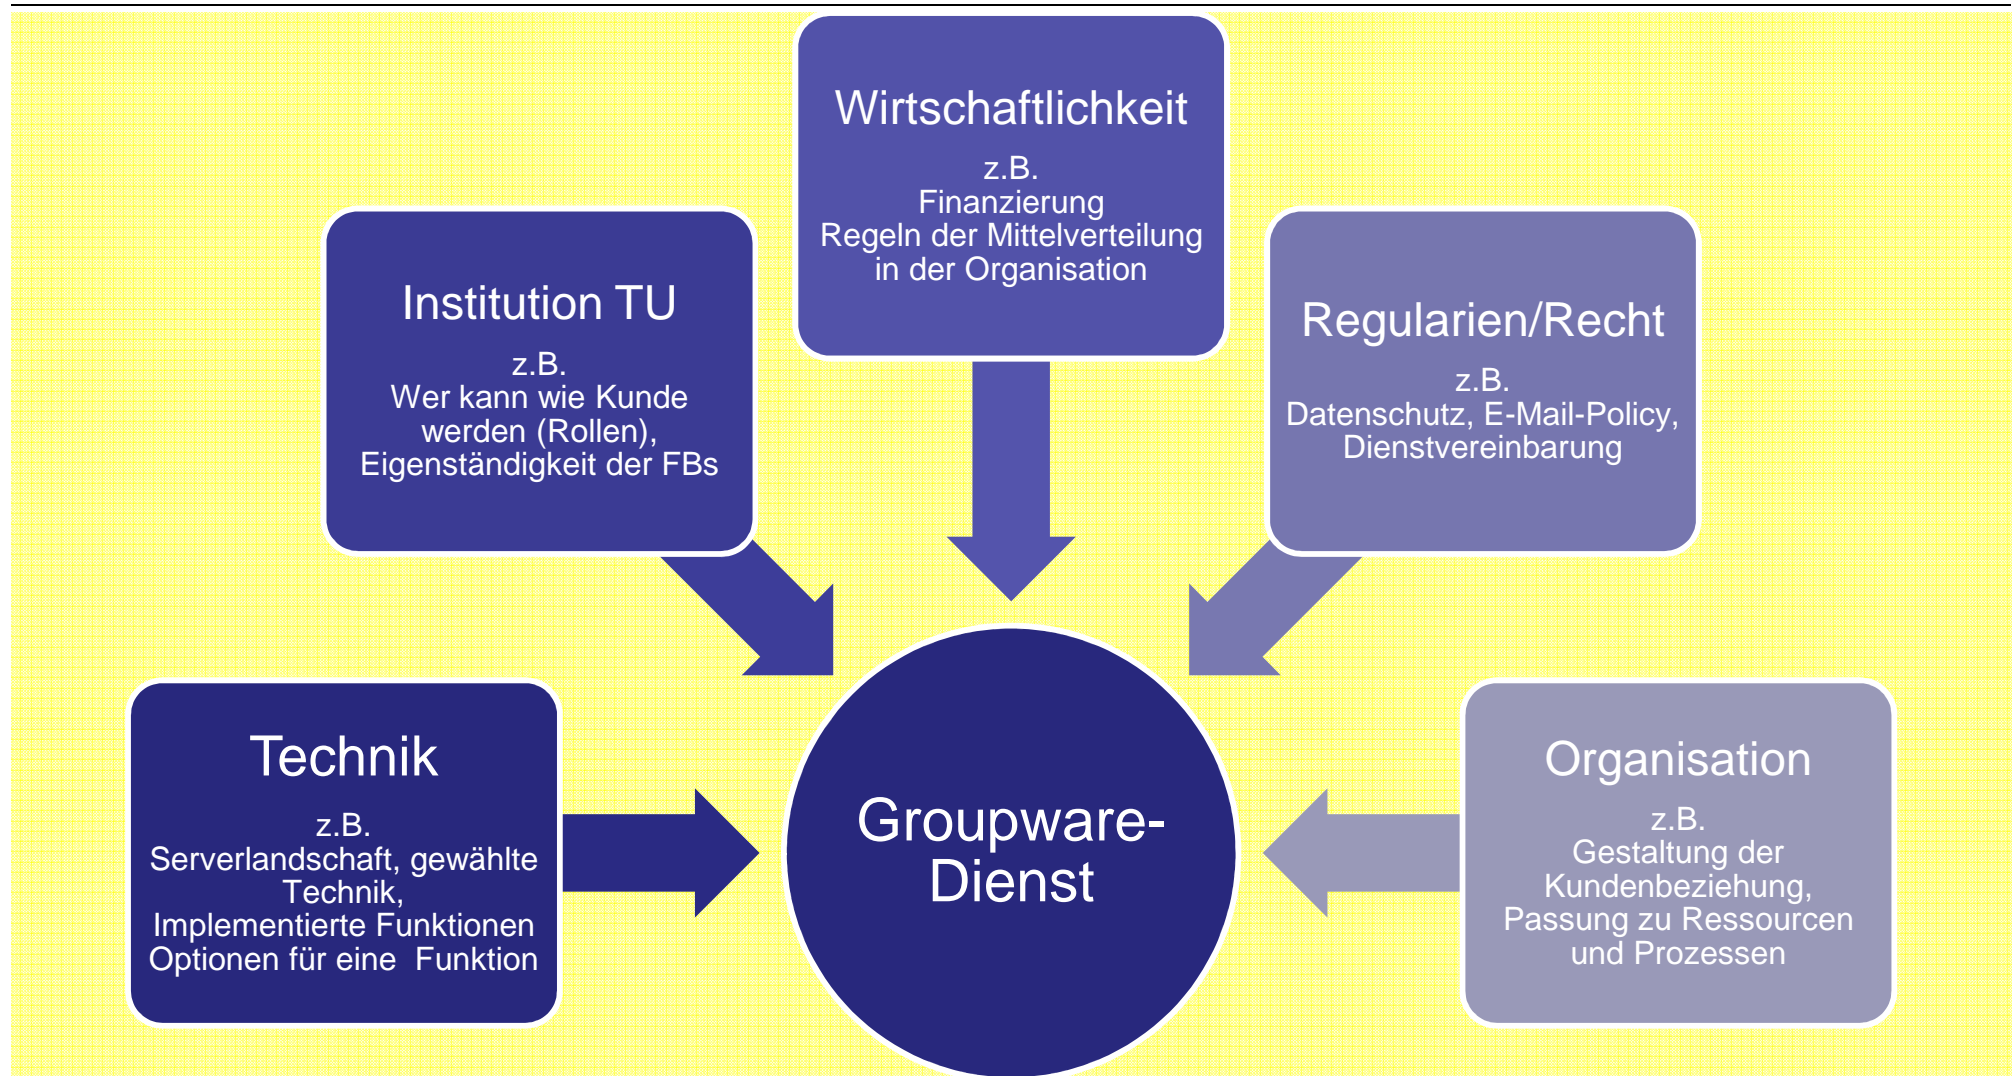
Wirtschaftlichkeit

z.B.
Finanzierung
Regeln der Mittelverteilung in der Organisation

Institution TU

z.B.
Wer kann wie Kunde werden (Rollen), Eigenständigkeit der FBs

Regularien/Recht

z.B.
Datenschutz, E-Mail-Policy, Dienstvereinbarung

Technik

z.B.
Serverlandschaft, gewählte Technik,
Implementierte Funktionen
Optionen für eine  Funktion

Groupware-Dienst

Organisation

z.B.
Gestaltung der Kundenbeziehung,
Passung zu Ressourcen und Prozessen